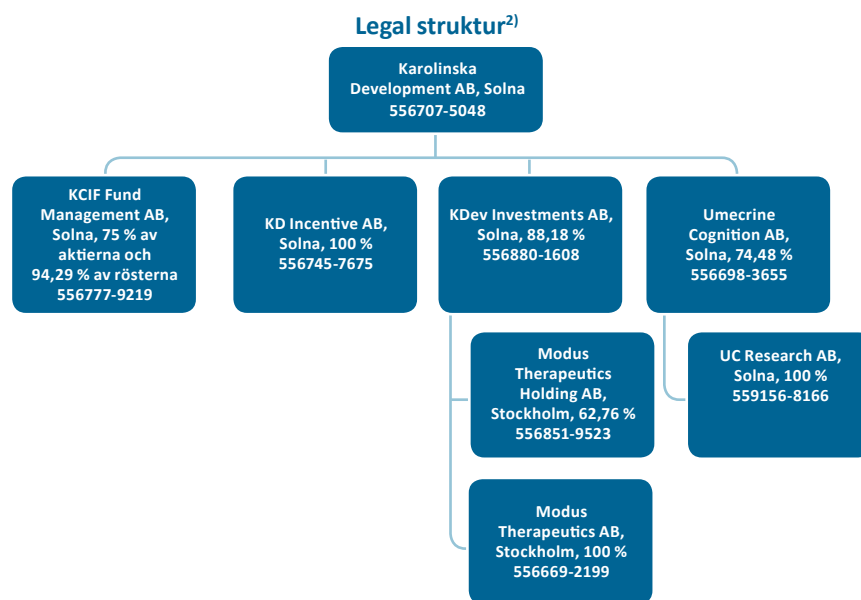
Legal struktur$^{2)}$

Karolinska Development AB, Solna 556707-5048

KCIF Fund Management AB, Solna, 75 % av aktierna och 94,29 % av rösterna 556777-9219

KD Incentive AB, Solna, 100 % 556745-7675

KDev Investments AB, Solna, 88,18 % 556880-1608

Umecrine Cognition AB, Solna, 74,48 % 556698-3655

Modus Therapeutics Holding AB, Stockholm, 62,76 % 556851-9523

UC Research AB, Solna, 100 % 559156-8166

Modus Therapeutics AB, Stockholm, 100 % 556669-2199